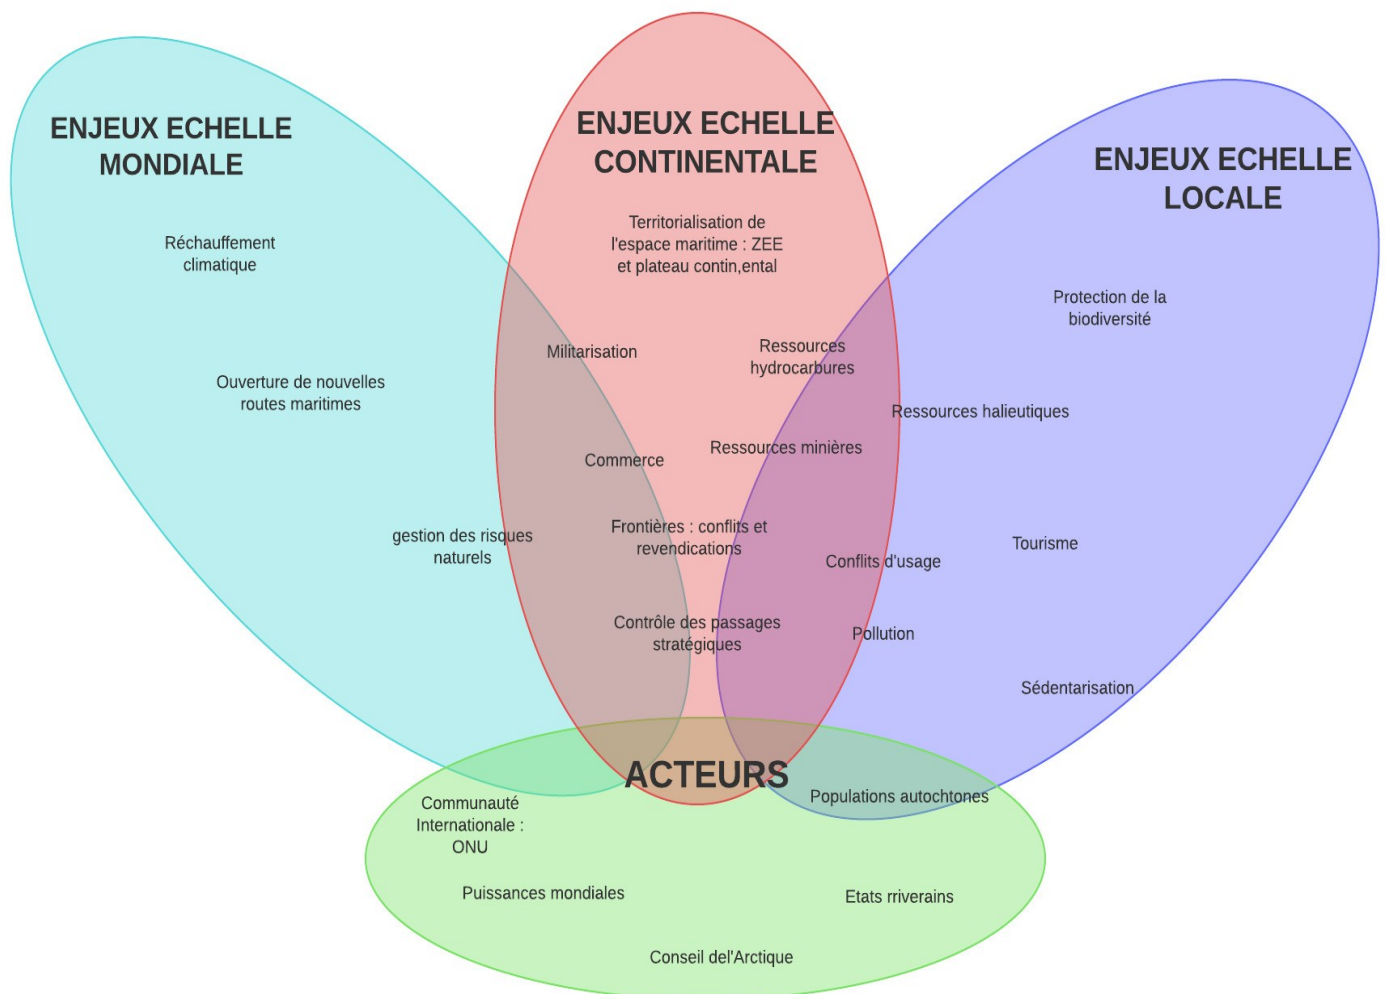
ENJEUX ECHELLE MONDIALE

ENJEUX ECHELLE CONTINENTALE

ENJEUX ECHELLE LOCALE

Réchauffement climatique

Territorialisation de l'espace maritime : ZEE et plateau contin,ental

Protection de la biodiversité

Militarisation

Ressources hydrocarbures

Ouverture de nouvelles routes maritimes

Ressources halieutiques

Commerce

Ressources minières

Frontières : conflits et revendications

gestion des risques naturels

Conflits d'usage

Tourisme

Contrôle des passages stratégiques

Pollution

Sédentarisation

ACTEURS

Communauté Internationale : ONU

Populations autochtones

Puissances mondiales

Etats rriverains

Conseil del'Arctique